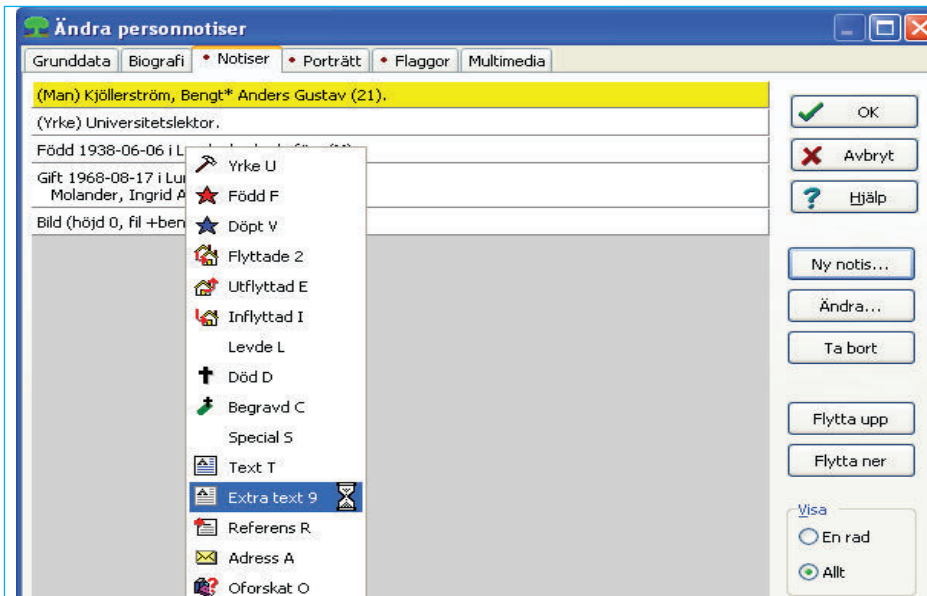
Ändra personnotiser

Grunddata | Biografi | • Notiser | • Porträtt | • Flaggor | Multimedia

(Man) Kjöllerström, Bengt* Anders Gustav (21).

(Yrke) Universitetslektor.

Född 1938-06-06 i Lu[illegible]

Gift 1968-08-17 i Lu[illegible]
Molander, Ingrid A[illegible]

Bild (höjd 0, fil +ben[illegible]

Yrke U
Född F
Döpt V
Flyttade 2
Utflyttad E
Inflyttad I
Levde L
Död D
Begravd C
Special S
Text T
Extra text 9
Referens R
Adress A
Oforskat O

OK
Avbryt
Hjälp
Ny notis...
Ändra...
Ta bort
Flytta upp
Flytta ner
Visa
En rad
Allt